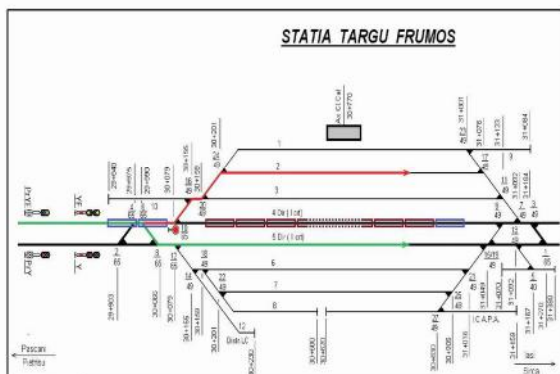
STATIA TARGU FRUMOS

Pascani
Sirca
Iasi

29+040
29+876
29+990
30+079
30+195
30+158
30+201
29+903
30+066
30+079
30+155
30+159
30+201
30+290
30+000
30+820
30+695
30+956
31+016
31+001
31+076
31+123
31+064
31+092
31+164
31+089
31+092
31+187
31+070
31+350

1
2
3
4 Dr (1 cdf)
5 Dr (1 cdf)
6
7
8
9
10
12
13

C.A.P.A.
Dinte LC
Ax Cl Cal
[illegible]